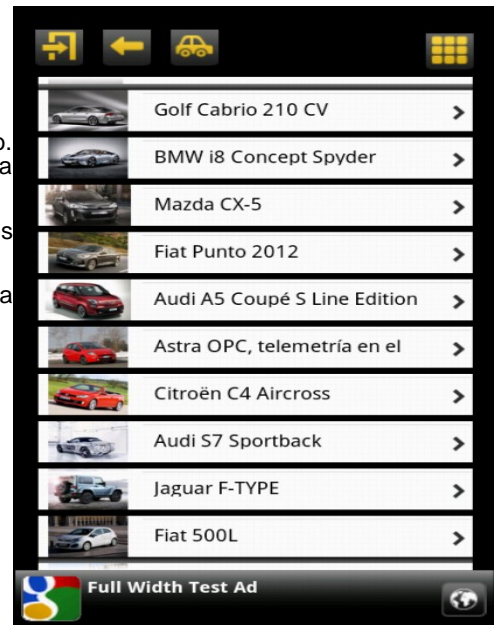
Golf Cabrio 210 CV
BMW i8 Concept Spyder
Mazda CX-5
Fiat Punto 2012
Audi A5 Coupé S Line Edition
Astra OPC, telemetría en el
Citroën C4 Aircross
Audi S7 Sportback
Jaguar F-TYPE
Fiat 500L
Full Width Test Ad